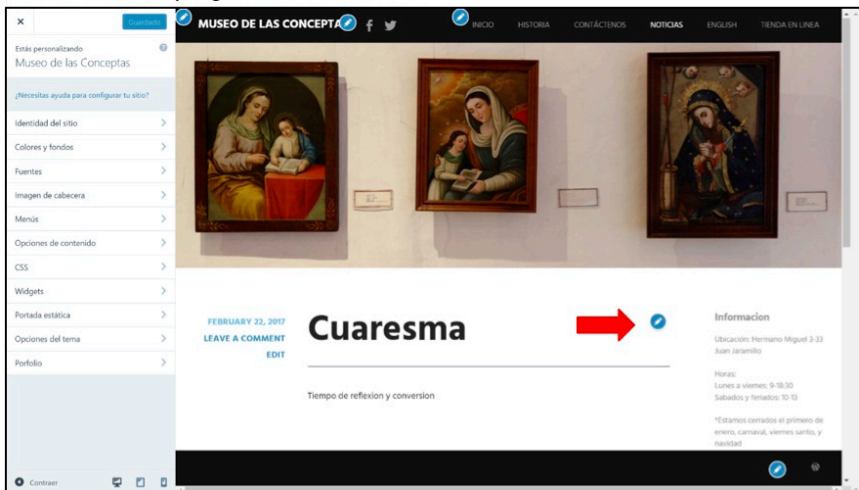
×
Guardado

Estás personalizando
Museo de las Conceptas

¿Necesitas ayuda para configurar tu sitio?

Identidad del sitio
Colores y fondos
Fuentes
Imagen de cabecera
Menús
Opciones de contenido
CSS
Widgets
Portada estática
Opciones del tema
Porfolio

Contraer

MUSEO DE LAS CONCEPTAS

INICIO HISTORIA CONTÁCTENOS NOTICIAS ENGLISH TIENDA EN LINEA

FEBRUARY 22, 2017
LEAVE A COMMENT
EDIT

Cuaresma

Tiempo de reflexion y conversion

Informacion

Ubicación: Hermano Miguel 3-33 Juan Jaramillo

Horas:
Lunes a viernes: 9-18:30
Sabados y feriados: 10-13

*Estamos cerrados el primero de enero, carnaval, viernes santo, y navidad